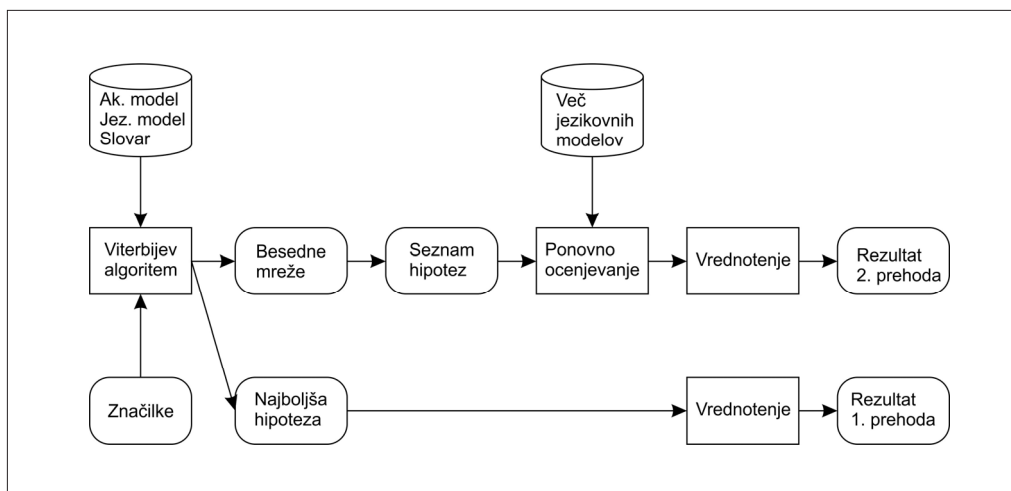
Ak. model
Jez. model
Slovar

Več
jezikovnih
modelov

Viterbijev algoritem

Besedne mreže

Seznam hipotez

Ponovno ocenjevanje

Vrednotenje

Rezultat 2. prehoda

Značilke

Najboljša hipoteza

Vrednotenje

Rezultat 1. prehoda